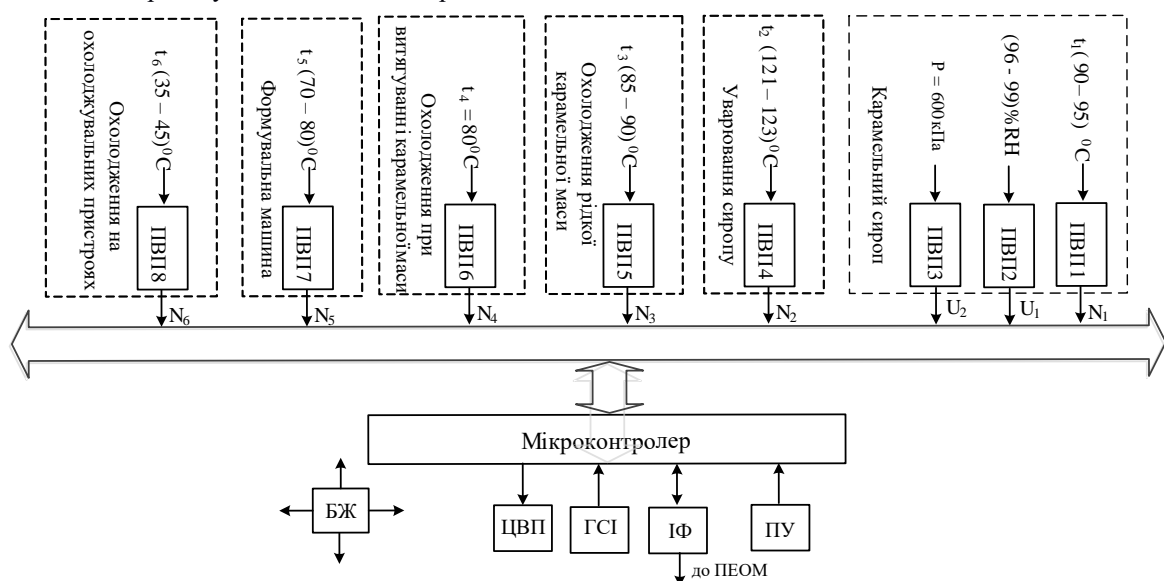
Охолодження на охолоджувальних пристроях
$t_6\,(35-45)^0C$
ПВП8
$N_6$

Формувальна машина
$t_5\,(70-80)^0C$
ПВП7
$N_5$

Охолодження при витягуванні карамельноїмаси
$t_4=80^0C$
ПВП6
$N_4$

Охолодження рідкої карамельної маси
$t_3\,(85-90)^0C$
ПВП5
$N_3$

Уварювання сиропу
$t_2\,(121-123)^0C$
ПВП4
$N_2$

Карамельний сироп
$P=600$кПа
ПВП3
$U_2$
$(96-99)\%RH$
ПВП2
$U_1$
$t_1(90-95)\ ^0C$
ПВП1
$N_1$

Мікроконтролер

БЖ
ЦВП
ГСІ
ІФ
до ПЕОМ
ПУ